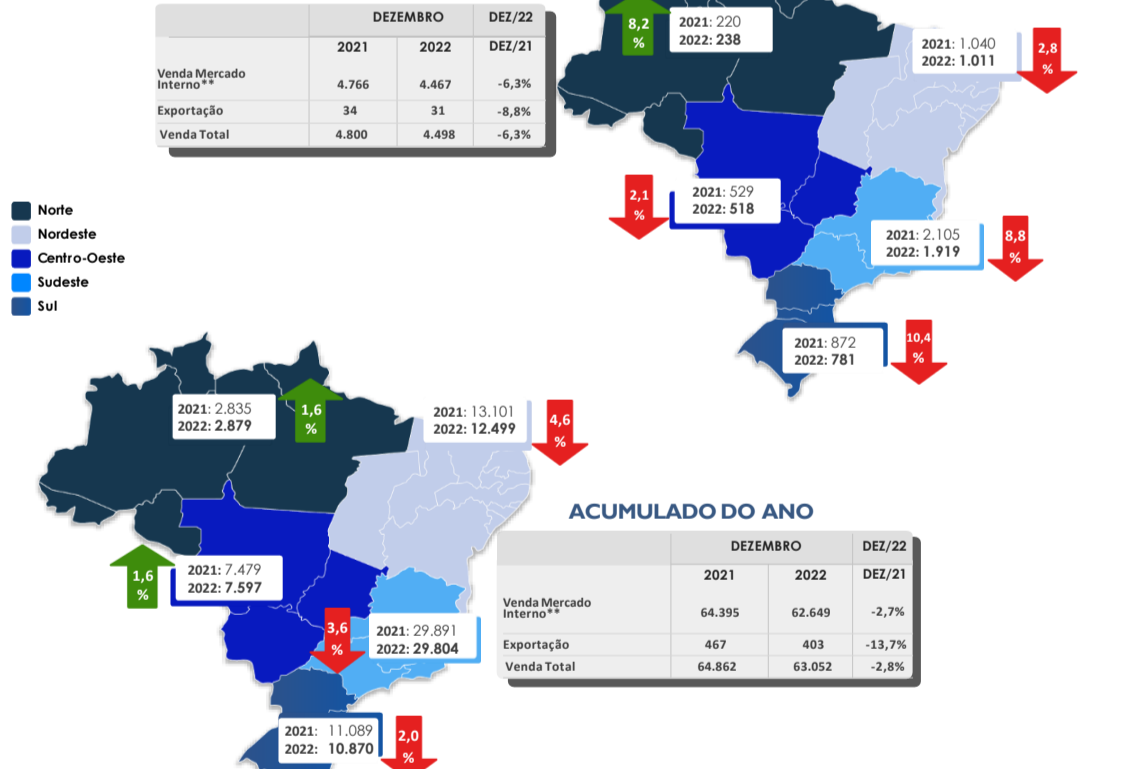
| | DEZEMBRO | | DEZ/22 |
|---|---|---|---|
| | 2021 | 2022 | DEZ/21 |
| Venda Mercado Interno** | 4.766 | 4.467 | -6,3% |
| Exportação | 34 | 31 | -8,8% |
| Venda Total | 4.800 | 4.498 | -6,3% |

8,2 %
2021: 220
2022: 238

2021: 1.040
2022: 1.011
2,8 %

2,1 %
2021: 529
2022: 518

2021: 2.105
2022: 1.919
8,8 %

2021: 872
2022: 781
10,4 %

Norte
Nordeste
Centro-Oeste
Sudeste
Sul

2021: 2.835
2022: 2.879
1,6 %

2021: 13.101
2022: 12.499
4,6 %

ACUMULADO DO ANO

| | DEZEMBRO | | DEZ/22 |
|---|---|---|---|
| | 2021 | 2022 | DEZ/21 |
| Venda Mercado Interno** | 64.395 | 62.649 | -2,7% |
| Exportação | 467 | 403 | -13,7% |
| Venda Total | 64.862 | 63.052 | -2,8% |

1,6 %
2021: 7.479
2022: 7.597

3,6 %
2021: 29.891
2022: 29.804

2021: 11.089
2022: 10.870
2,0 %